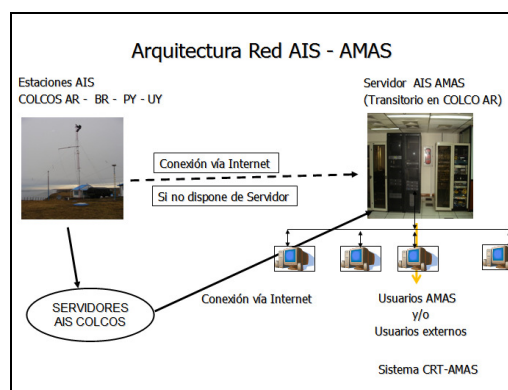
Arquitectura Red AIS - AMAS

Estaciones AIS
COLCOS AR - BR - PY - UY

Servidor AIS AMAS
(Transitorio en COLCO AR)

Conexión vía Internet

Si no dispone de Servidor

SERVIDORES
AIS COLCOS

Conexión vía Internet

Usuarios AMAS
y/o
Usuarios externos

Sistema CRT-AMAS